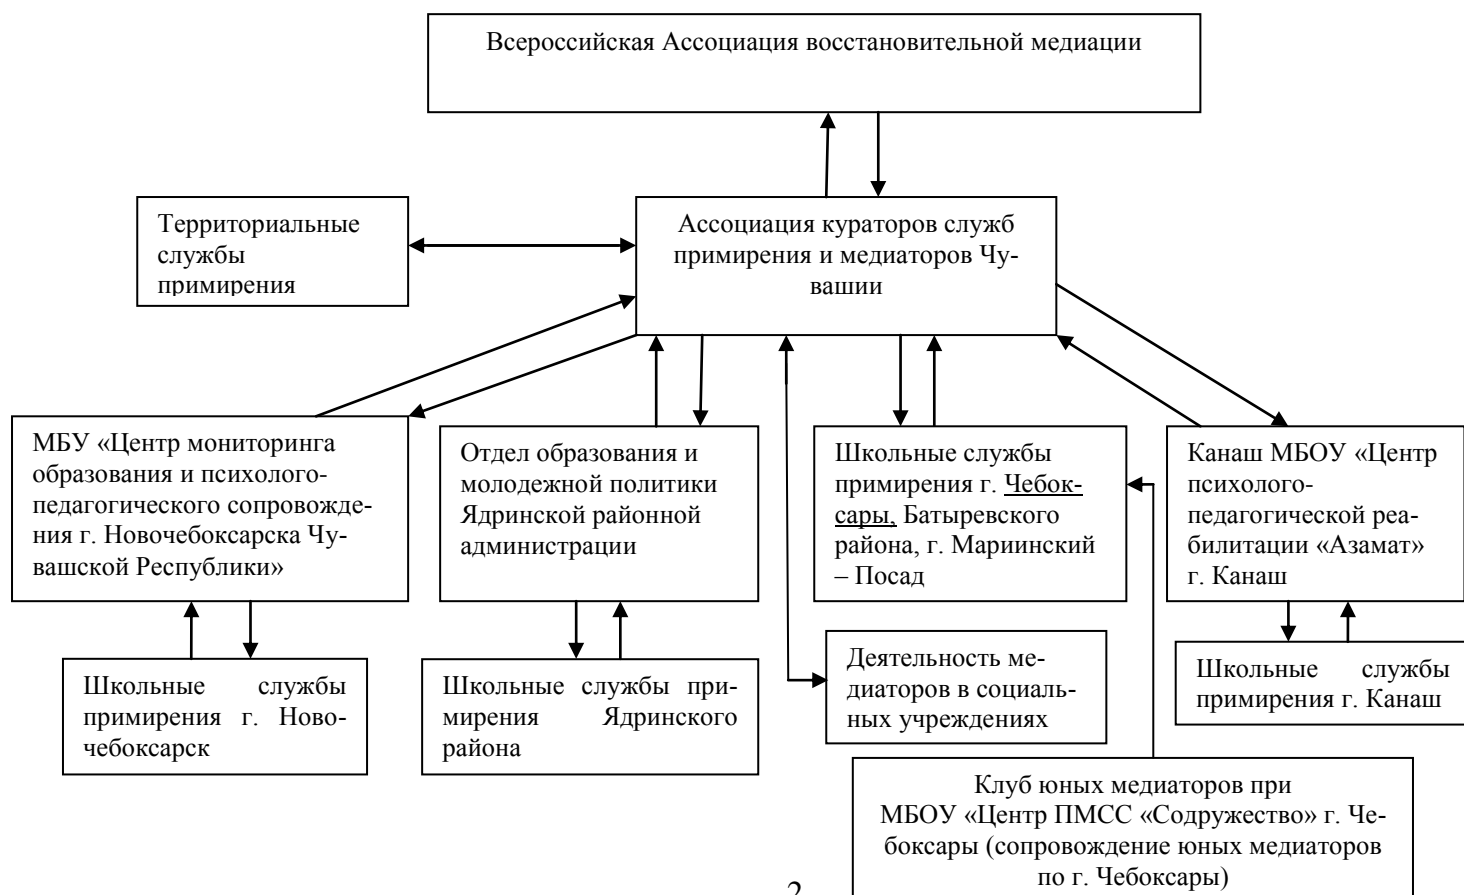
Всероссийская Ассоциация восстановительной медиации

Территориальные службы примирения

Ассоциация кураторов служб примирения и медиаторов Чувашии

МБУ «Центр мониторинга образования и психолого-педагогического сопровождения г. Новочебоксарска Чувашской Республики»

Отдел образования и молодежной политики Ядринской районной администрации

Школьные службы примирения г. Чебоксары, Батыревского района, г. Мариинский – Посад

Канаш МБОУ «Центр психолого-педагогической реабилитации «Азамат» г. Канаш

Школьные службы примирения г. Новочебоксарск

Школьные службы примирения Ядринского района

Деятельность медиаторов в социальных учреждениях

Школьные службы примирения г. Канаш

Клуб юных медиаторов при МБОУ «Центр ПМСС «Содружество» г. Чебоксары (сопровождение юных медиаторов по г. Чебоксары)

2